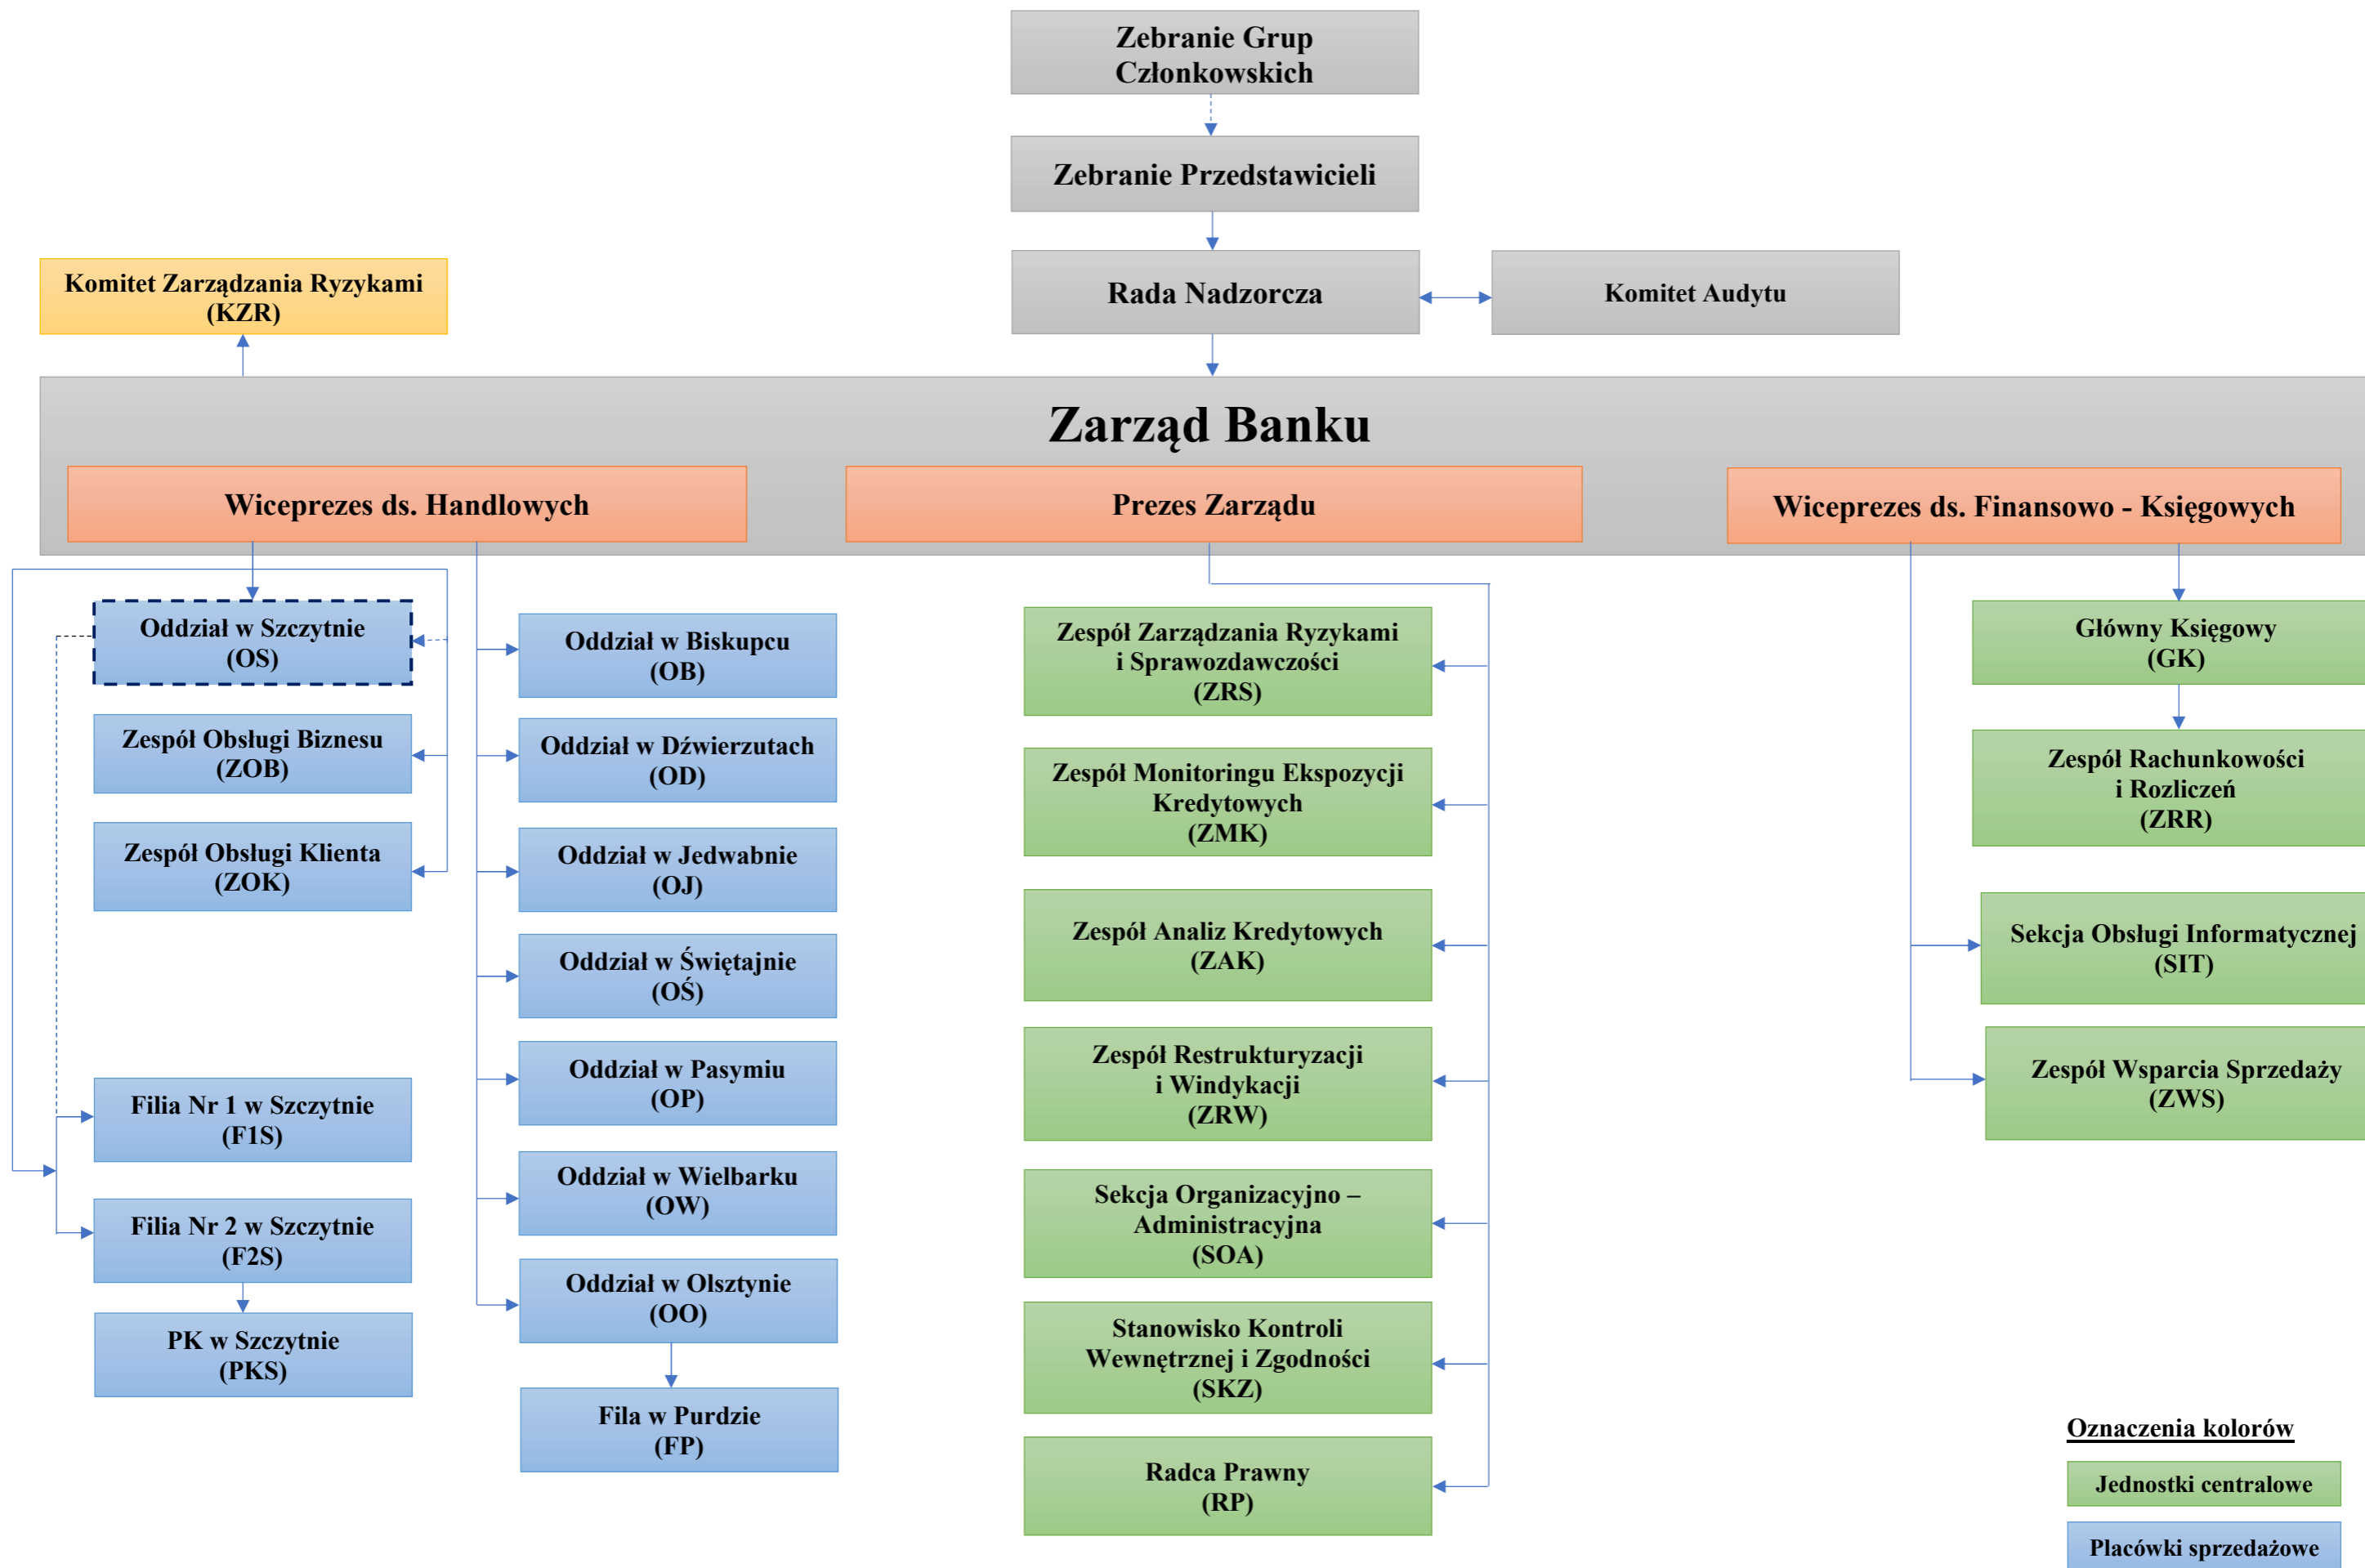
Zebranie Grup Członkowskich

Zebranie Przedstawicieli

Komitet Zarządzania Ryzykami (KZR)

Rada Nadzorcza

Komitet Audytu

Zarząd Banku

Wiceprezes ds. Handlowych

Prezes Zarządu

Wiceprezes ds. Finansowo - Księgowych

Oddział w Szczytnie (OS)

Zespół Obsługi Biznesu (ZOB)

Zespół Obsługi Klienta (ZOK)

Filia Nr 1 w Szczytnie (F1S)

Filia Nr 2 w Szczytnie (F2S)

PK w Szczytnie (PKS)

Oddział w Biskupcu (OB)

Oddział w Dźwierzutach (OD)

Oddział w Jedwabnie (OJ)

Oddział w Świętajnie (OŚ)

Oddział w Pasymiu (OP)

Oddział w Wielbarku (OW)

Oddział w Olsztynie (OO)

Fila w Purdzie (FP)

Zespół Zarządzania Ryzykami i Sprawozdawczości (ZRS)

Zespół Monitoringu Ekspozycji Kredytowych (ZMK)

Zespół Analiz Kredytowych (ZAK)

Zespół Restrukturyzacji i Windykacji (ZRW)

Sekcja Organizacyjno – Administracyjna (SOA)

Stanowisko Kontroli Wewnętrznej i Zgodności (SKZ)

Radca Prawny (RP)

Główny Księgowy (GK)

Zespół Rachunkowości i Rozliczeń (ZRR)

Sekcja Obsługi Informatycznej (SIT)

Zespół Wsparcia Sprzedaży (ZWS)

Oznaczenia kolorów

Jednostki centralowe

Placówki sprzedażowe